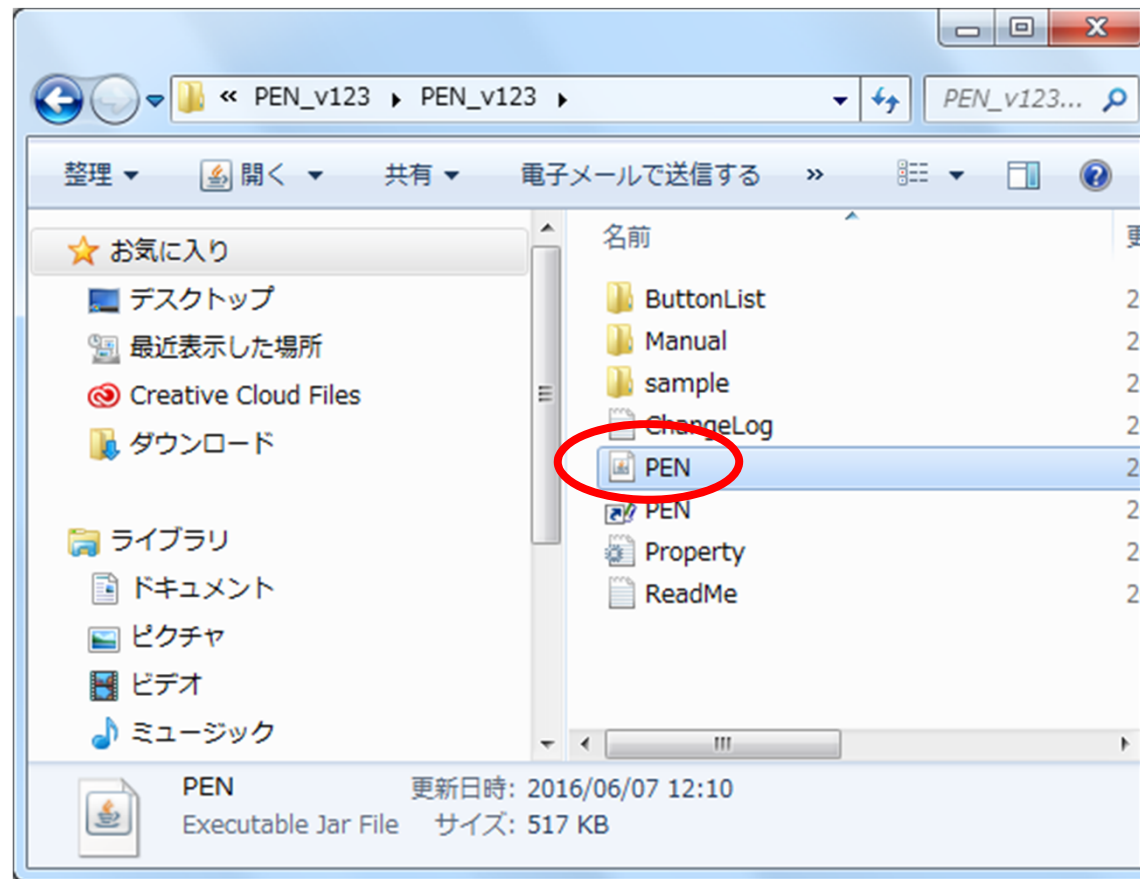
« PEN_v123 ▸ PEN_v123 ▸

PEN_v123...

整理 ▾ 開く ▾ 共有 ▾ 電子メールで送信する »

お気に入り
デスクトップ
最近表示した場所
Creative Cloud Files
ダウンロード

ライブラリ
ドキュメント
ピクチャ
ビデオ
ミュージック

名前

ButtonList
Manual
sample
ChangeLog
PEN
PEN
Property
ReadMe

PEN
Executable Jar File
更新日時: 2016/06/07 12:10
サイズ: 517 KB